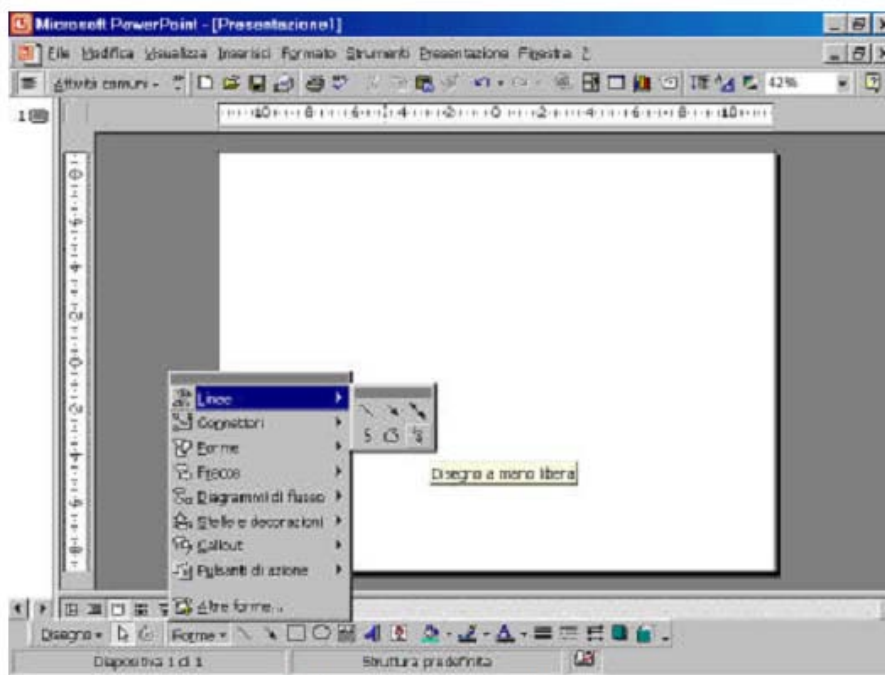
Microsoft PowerPoint - [Presentazione1]

File Modifica Visualizza Inserisci Formato Strumenti Presentazione Finestra ?

Attività comuni 42%

1

Linee
Connettori
Forme
Frecce
Diagrammi di flusso
Stelle e decorazioni
Callout
Pulsanti di azione
Altre forme...

Disegno a mano libera

Disegno Forme

Diapositiva 1 di 1 | Struttura predefinita